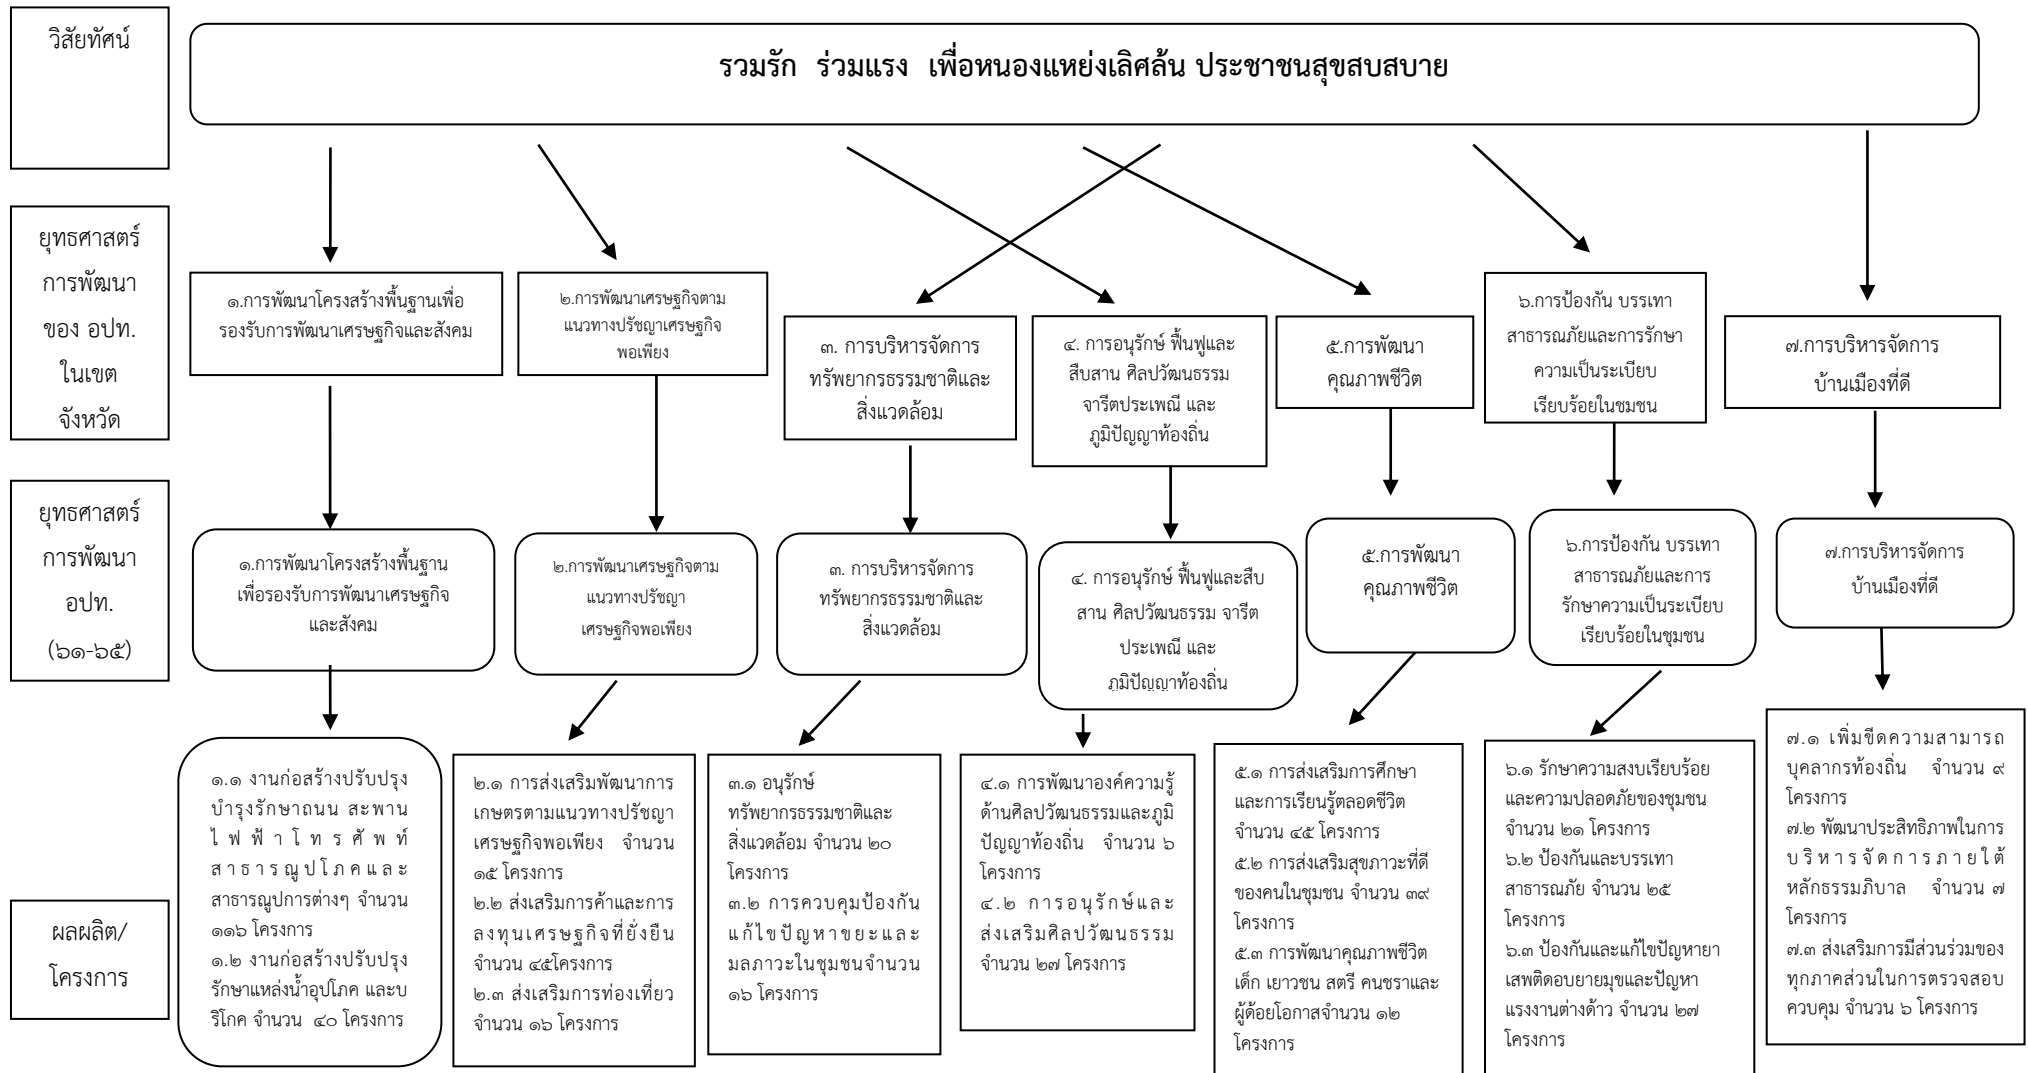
วิสัยทัศน์

รวมรัก ร่วมแรง เพื่อหนองแหย่งเลิศล้น ประชาชนสุขสบสบาย

ยุทธศาสตร์การพัฒนาของ อปท. ในเขตจังหวัด

๑.การพัฒนาโครงสร้างพื้นฐานเพื่อรองรับการพัฒนาเศรษฐกิจและสังคม

๒.การพัฒนาเศรษฐกิจตามแนวทางปรัชญาเศรษฐกิจพอเพียง

๓. การบริหารจัดการทรัพยากรธรรมชาติและสิ่งแวดล้อม

๔. การอนุรักษ์ ฟื้นฟูและสืบสาน ศิลปวัฒนธรรม จารีตประเพณี และภูมิปัญญาท้องถิ่น

๕.การพัฒนาคุณภาพชีวิต

๖.การป้องกัน บรรเทาสาธารณภัยและการรักษาความเป็นระเบียบเรียบร้อยในชมชน

๗.การบริหารจัดการบ้านเมืองที่ดี

ยุทธศาสตร์การพัฒนา อปท. (๖๑-๖๕)

๑.การพัฒนาโครงสร้างพื้นฐานเพื่อรองรับการพัฒนาเศรษฐกิจและสังคม

๒.การพัฒนาเศรษฐกิจตามแนวทางปรัชญาเศรษฐกิจพอเพียง

๓. การบริหารจัดการทรัพยากรธรรมชาติและสิ่งแวดล้อม

๔. การอนุรักษ์ ฟื้นฟูและสืบสาน ศิลปวัฒนธรรม จารีตประเพณี และภูมิปัญญาท้องถิ่น

๕.การพัฒนาคุณภาพชีวิต

๖.การป้องกัน บรรเทาสาธารณภัยและการรักษาความเป็นระเบียบเรียบร้อยในชุมชน

๗.การบริหารจัดการบ้านเมืองที่ดี

ผลผลิต/โครงการ

๑.๑ งานก่อสร้างปรับปรุงบำรุงรักษาถนน สะพาน ไฟฟ้าโทรศัพท์ สาธารณูปโภคและสาธารณูปการต่างๆ จำนวน ๑๑๖ โครงการ
๑.๒ งานก่อสร้างปรับปรุงรักษาแหล่งน้ำอุปโภค และบริโภค จำนวน ๔๐ โครงการ

๒.๑ การส่งเสริมพัฒนาการเกษตรตามแนวทางปรัชญาเศรษฐกิจพอเพียง จำนวน ๑๕ โครงการ
๒.๒ ส่งเสริมการค้าและการลงทุนเศรษฐกิจที่ยั่งยืน จำนวน ๔๕โครงการ
๒.๓ ส่งเสริมการท่องเที่ยว จำนวน ๑๖ โครงการ

๓.๑ อนุรักษ์ทรัพยากรธรรมชาติและสิ่งแวดล้อม จำนวน ๒๐ โครงการ
๓.๒ การควบคุมป้องกันแก้ไขปัญหาขยะและมลภาวะในชุมชนจำนวน ๑๖ โครงการ

๔.๑ การพัฒนาองค์ความรู้ด้านศิลปวัฒนธรรมและภูมิปัญญาท้องถิ่น จำนวน ๖ โครงการ
๔.๒ การอนุรักษ์และส่งเสริมศิลปวัฒนธรรม จำนวน ๒๗ โครงการ

๕.๑ การส่งเสริมการศึกษาและการเรียนรู้ตลอดชีวิต จำนวน ๔๕ โครงการ
๕.๒ การส่งเสริมสุขภาวะที่ดีของคนในชุมชน จำนวน ๓๙ โครงการ
๕.๓ การพัฒนาคุณภาพชีวิตเด็ก เยาวชน สตรี คนชราและผู้ด้อยโอกาสจำนวน ๑๒ โครงการ

๖.๑ รักษาความสงบเรียบร้อยและความปลอดภัยของชุมชน จำนวน ๒๑ โครงการ
๖.๒ ป้องกันและบรรเทาสาธารณภัย จำนวน ๒๕ โครงการ
๖.๓ ป้องกันและแก้ไขปัญหายาเสพติดอบายมุขและปัญหาแรงงานต่างด้าว จำนวน ๒๗ โครงการ

๗.๑ เพิ่มขีดความสามารถบุคลากรท้องถิ่น จำนวน ๙ โครงการ
๗.๒ พัฒนาประสิทธิภาพในการบริหารจัดการภายใต้หลักธรรมภิบาล จำนวน ๗ โครงการ
๗.๓ ส่งเสริมการมีส่วนร่วมของทุกภาคส่วนในการตรวจสอบควบคุม จำนวน ๖ โครงการ